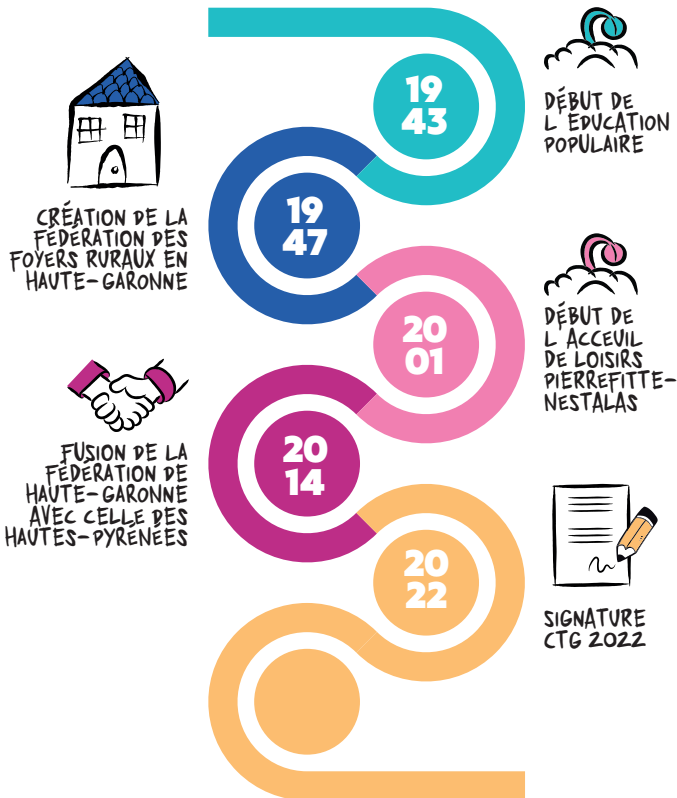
19
43

DÉBUT DE L'ÉDUCATION POPULAIRE

CRÉATION DE LA FÉDÉRATION DES FOYERS RURAUX EN HAUTE-GARONNE

19
47

20
01

DÉBUT DE L'ACCEUIL DE LOISIRS PIERREFITTE-NESTALAS

FUSION DE LA FÉDÉRATION DE HAUTE-GARONNE AVEC CELLE DES HAUTES-PYRÉNÉES

20
14

20
22

SIGNATURE CTG 2022